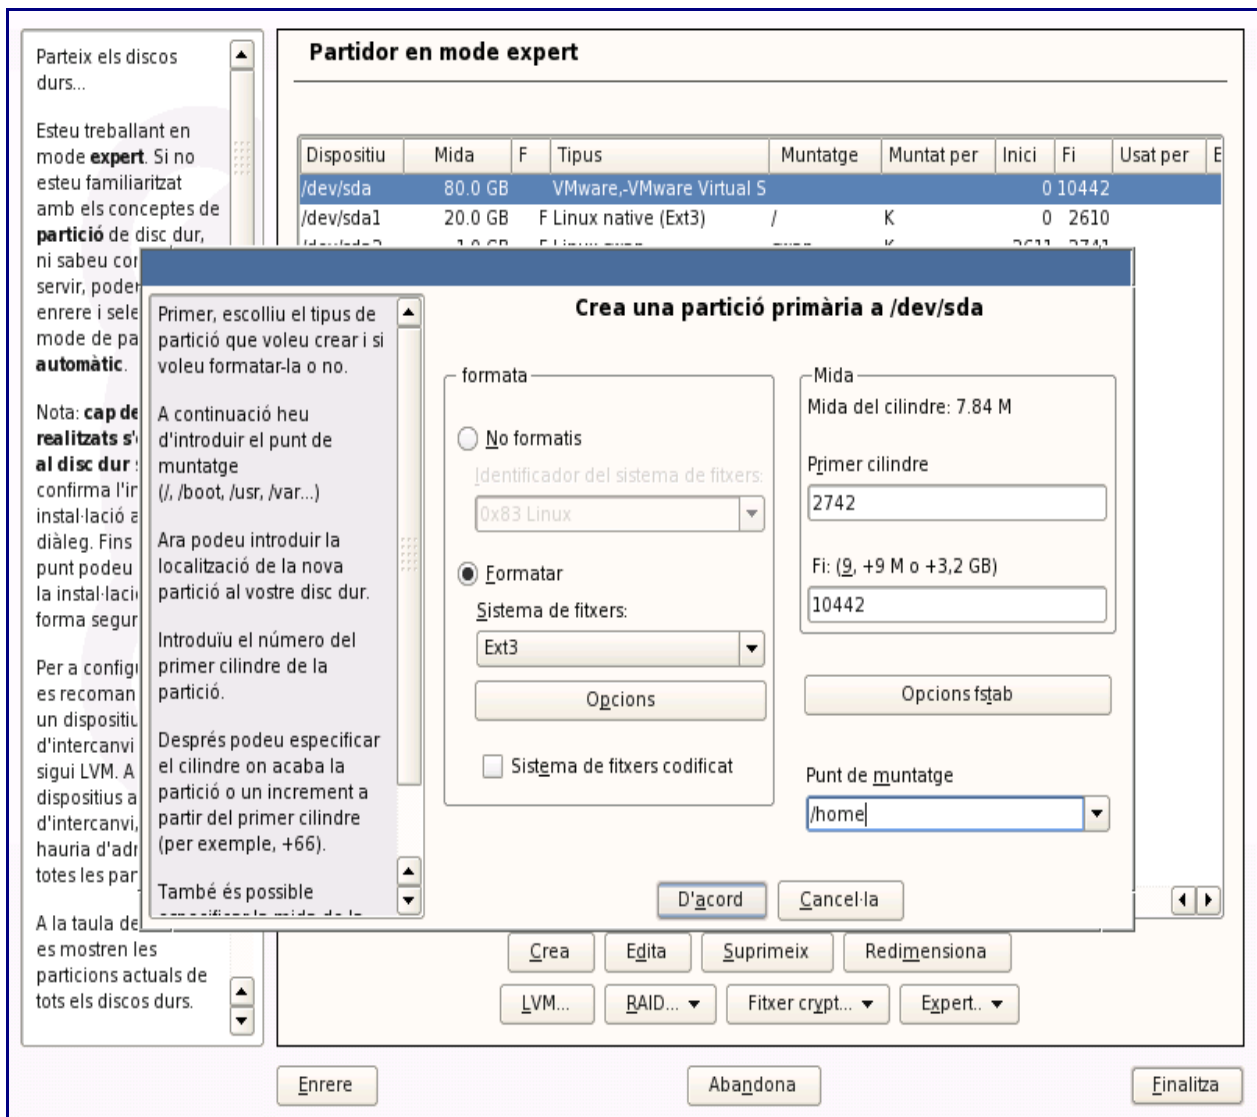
Parteix els discos durs...

Esteu treballant en mode **expert**. Si no esteu familiaritzat amb els conceptes de **partició** de disc dur, ni sabeu co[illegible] servir, poder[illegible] enrere i sele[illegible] mode de pa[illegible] **automàtic**.

Nota: **cap de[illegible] realitzats s'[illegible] al disc dur** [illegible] confirma l'ir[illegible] instal·lació a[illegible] diàleg. Fins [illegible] punt podeu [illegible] la instal·laci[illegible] forma segur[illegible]

Per a config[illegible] es recoman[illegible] un dispositiu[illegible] d'intercanvi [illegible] sigui LVM. A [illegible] dispositius a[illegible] d'intercanvi, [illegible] hauria d'adr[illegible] totes les par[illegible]

A la taula de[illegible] es mostren les particions actuals de tots els discos durs.

Partidor en mode expert

| Dispositiu | Mida | F | Tipus | Muntatge | Muntat per | Inici | Fi | Usat per | E |
|---|---|---|---|---|---|---|---|---|---|
| /dev/sda | 80.0 GB | | VMware,-VMware Virtual S | | | 0 | 10442 | | |
| /dev/sda1 | 20.0 GB | F | Linux native (Ext3) | / | K | 0 | 2610 | | |
| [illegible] | | | | | | | | | |

Primer, escolliu el tipus de partició que voleu crear i si voleu formatar-la o no.

A continuació heu d'introduir el punt de muntatge (/, /boot, /usr, /var...)

Ara podeu introduir la localització de la nova partició al vostre disc dur.

Introduïu el número del primer cilindre de la partició.

Després podeu especificar el cilindre on acaba la partició o un increment a partir del primer cilindre (per exemple, +66).

També és possible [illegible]

Crea una partició primària a /dev/sda

formata
No formatis
Identificador del sistema de fitxers:
0x83 Linux
Formatar
Sistema de fitxers:
Ext3
Opcions
Sistema de fitxers codificat

Mida
Mida del cilindre: 7.84 M
Primer cilindre
2742
Fi: (9, +9 M o +3,2 GB)
10442
Opcions fstab
Punt de muntatge
/home

D'acord
Cancel·la

Crea
Edita
Suprimeix
Redimensiona
LVM...
RAID...
Fitxer crypt...
Expert..

Enrere
Abandona
Finalitza